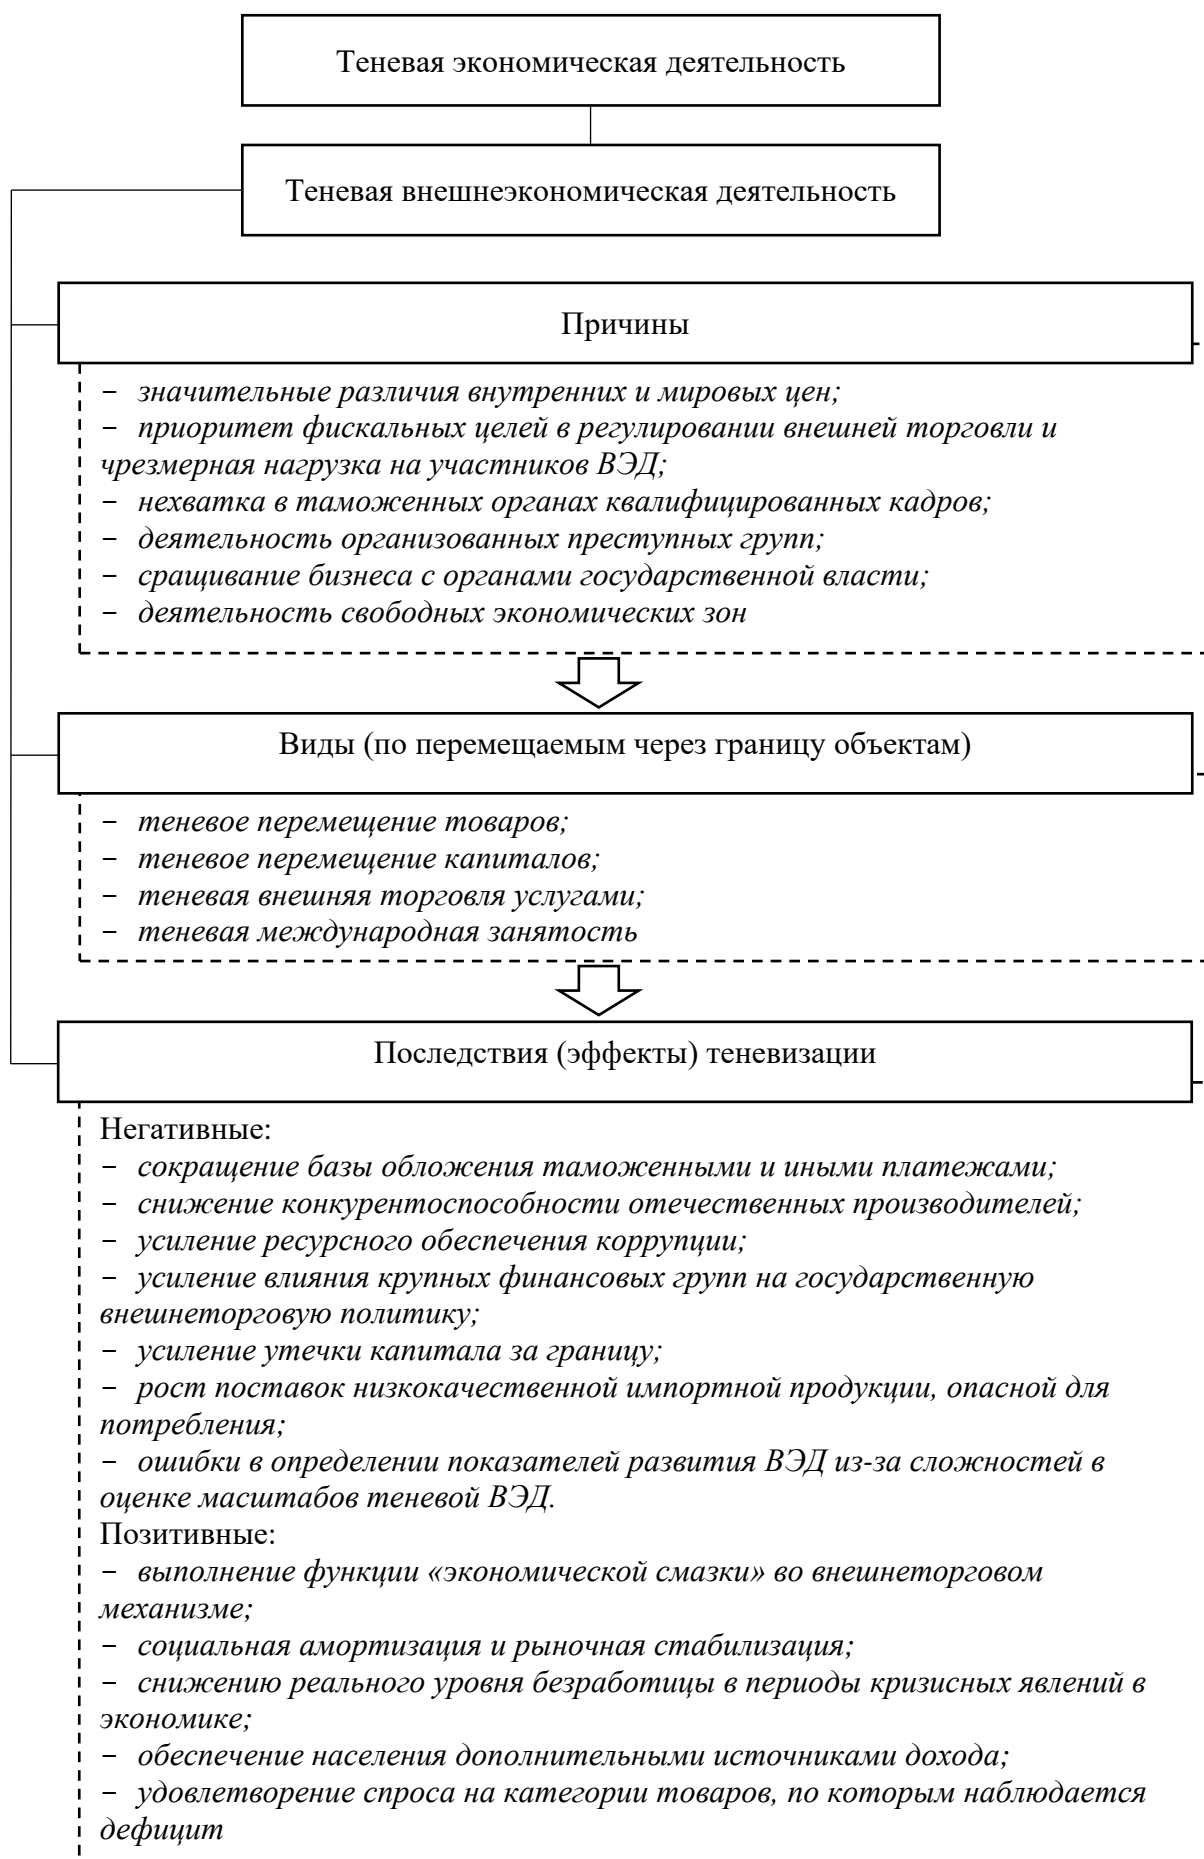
Теневая экономическая деятельность

Теневая внешнеэкономическая деятельность

Причины

– значительные различия внутренних и мировых цен;
– приоритет фискальных целей в регулировании внешней торговли и чрезмерная нагрузка на участников ВЭД;
– нехватка в таможенных органах квалифицированных кадров;
– деятельность организованных преступных групп;
– сращивание бизнеса с органами государственной власти;
– деятельность свободных экономических зон

Виды (по перемещаемым через границу объектам)

– теневое перемещение товаров;
– теневое перемещение капиталов;
– теневая внешняя торговля услугами;
– теневая международная занятость

Последствия (эффекты) теневизации

Негативные:
– сокращение базы обложения таможенными и иными платежами;
– снижение конкурентоспособности отечественных производителей;
– усиление ресурсного обеспечения коррупции;
– усиление влияния крупных финансовых групп на государственную внешнеторговую политику;
– усиление утечки капитала за границу;
– рост поставок низкокачественной импортной продукции, опасной для потребления;
– ошибки в определении показателей развития ВЭД из-за сложностей в оценке масштабов теневой ВЭД.
Позитивные:
– выполнение функции «экономической смазки» во внешнеторговом механизме;
– социальная амортизация и рыночная стабилизация;
– снижению реального уровня безработицы в периоды кризисных явлений в экономике;
– обеспечение населения дополнительными источниками дохода;
– удовлетворение спроса на категории товаров, по которым наблюдается дефицит